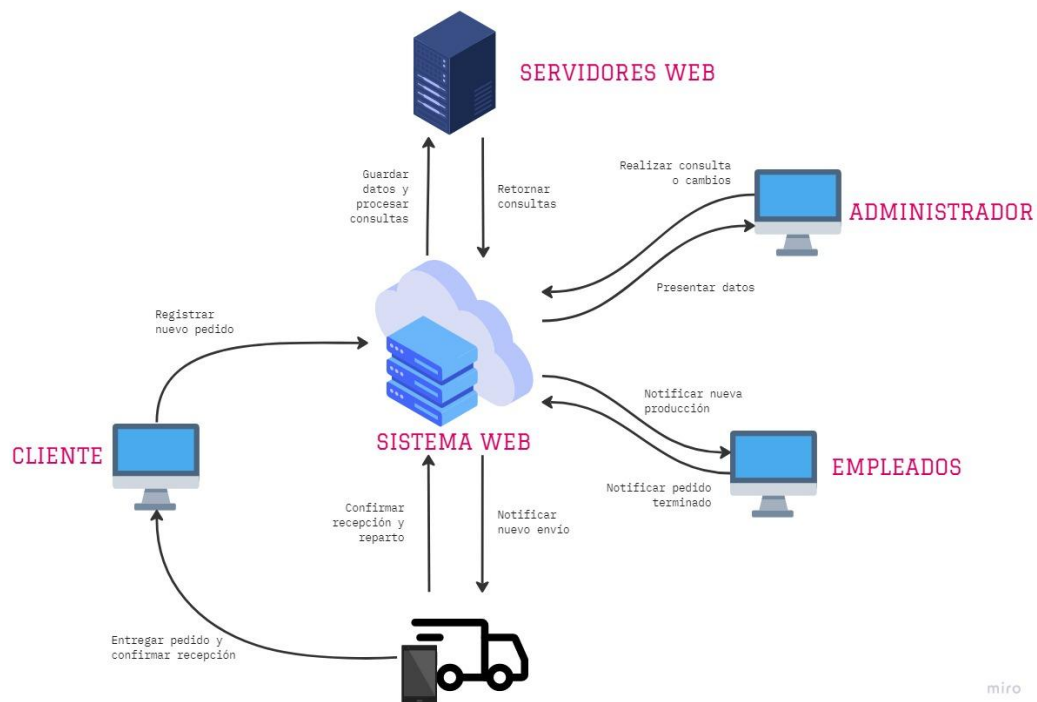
SERVIDORES WEB

Guardar datos y procesar consultas

Retornar consultas

Realizar consulta o cambios

ADMINISTRADOR

Presentar datos

Registrar nuevo pedido

SISTEMA WEB

Notificar nueva producción

CLIENTE

EMPLEADOS

Notificar pedido terminado

Confirmar recepción y reparto

Notificar nuevo envío

Entregar pedido y confirmar recepción

miro